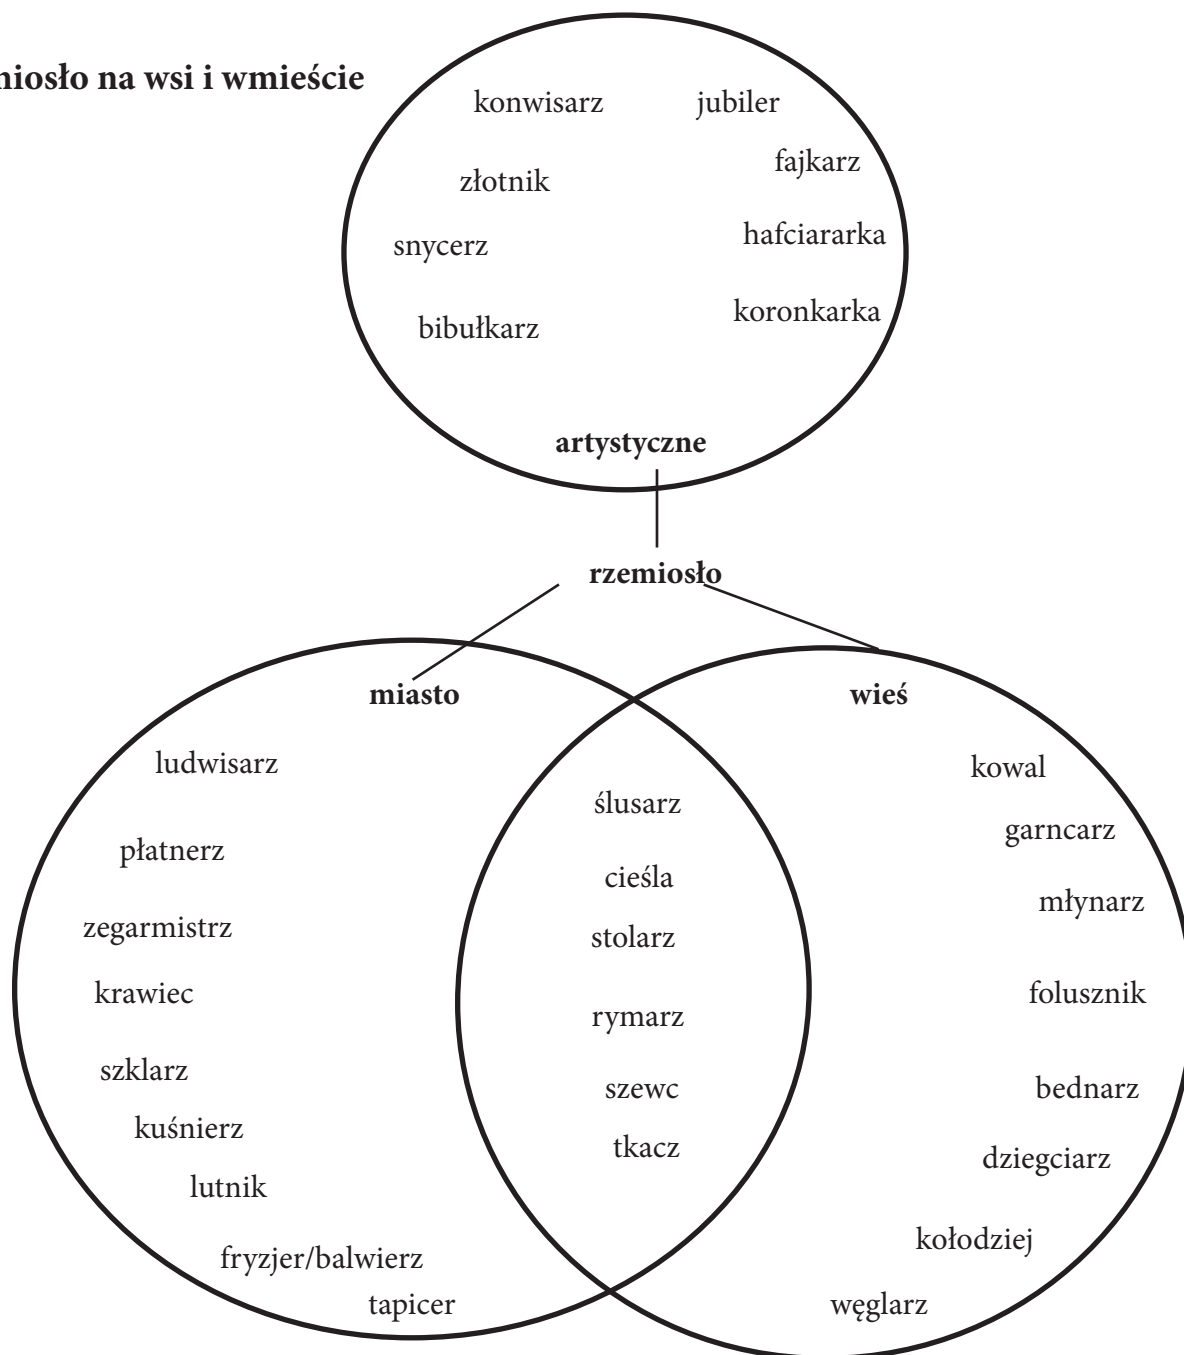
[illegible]miosło na wsi i wmieście

konwisarz
jubiler
złotnik
fajkarz
snycerz
hafciararka
bibułkarz
koronkarka

artystyczne

rzemiosło

miasto

ludwisarz
płatnerz
zegarmistrz
krawiec
szklarz
kuśnierz
lutnik
fryzjer/balwierz
tapicer

ślusarz
cieśla
stolarz
rymarz
szewc
tkacz

wieś

kowal
garncarz
młynarz
folusznik
bednarz
dziegciarz
kołodziej
węglarz